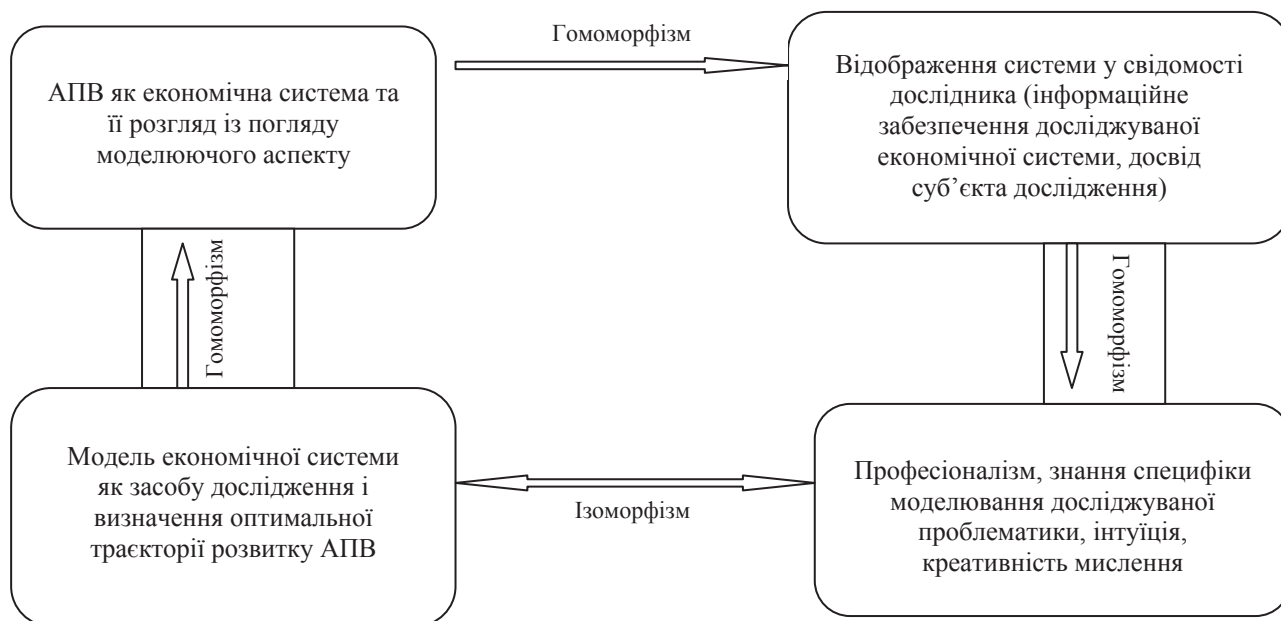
АПВ як економічна система та її розгляд із погляду моделюючого аспекту

Гомоморфізм

Відображення системи у свідомості дослідника (інформаційне забезпечення досліджуваної економічної системи, досвід суб'єкта дослідження)

Гомоморфізм

Гомоморфізм

Модель економічної системи як засобу дослідження і визначення оптимальної траєкторії розвитку АПВ

Ізоморфізм

Професіоналізм, знання специфіки моделювання досліджуваної проблематики, інтуїція, креативність мислення